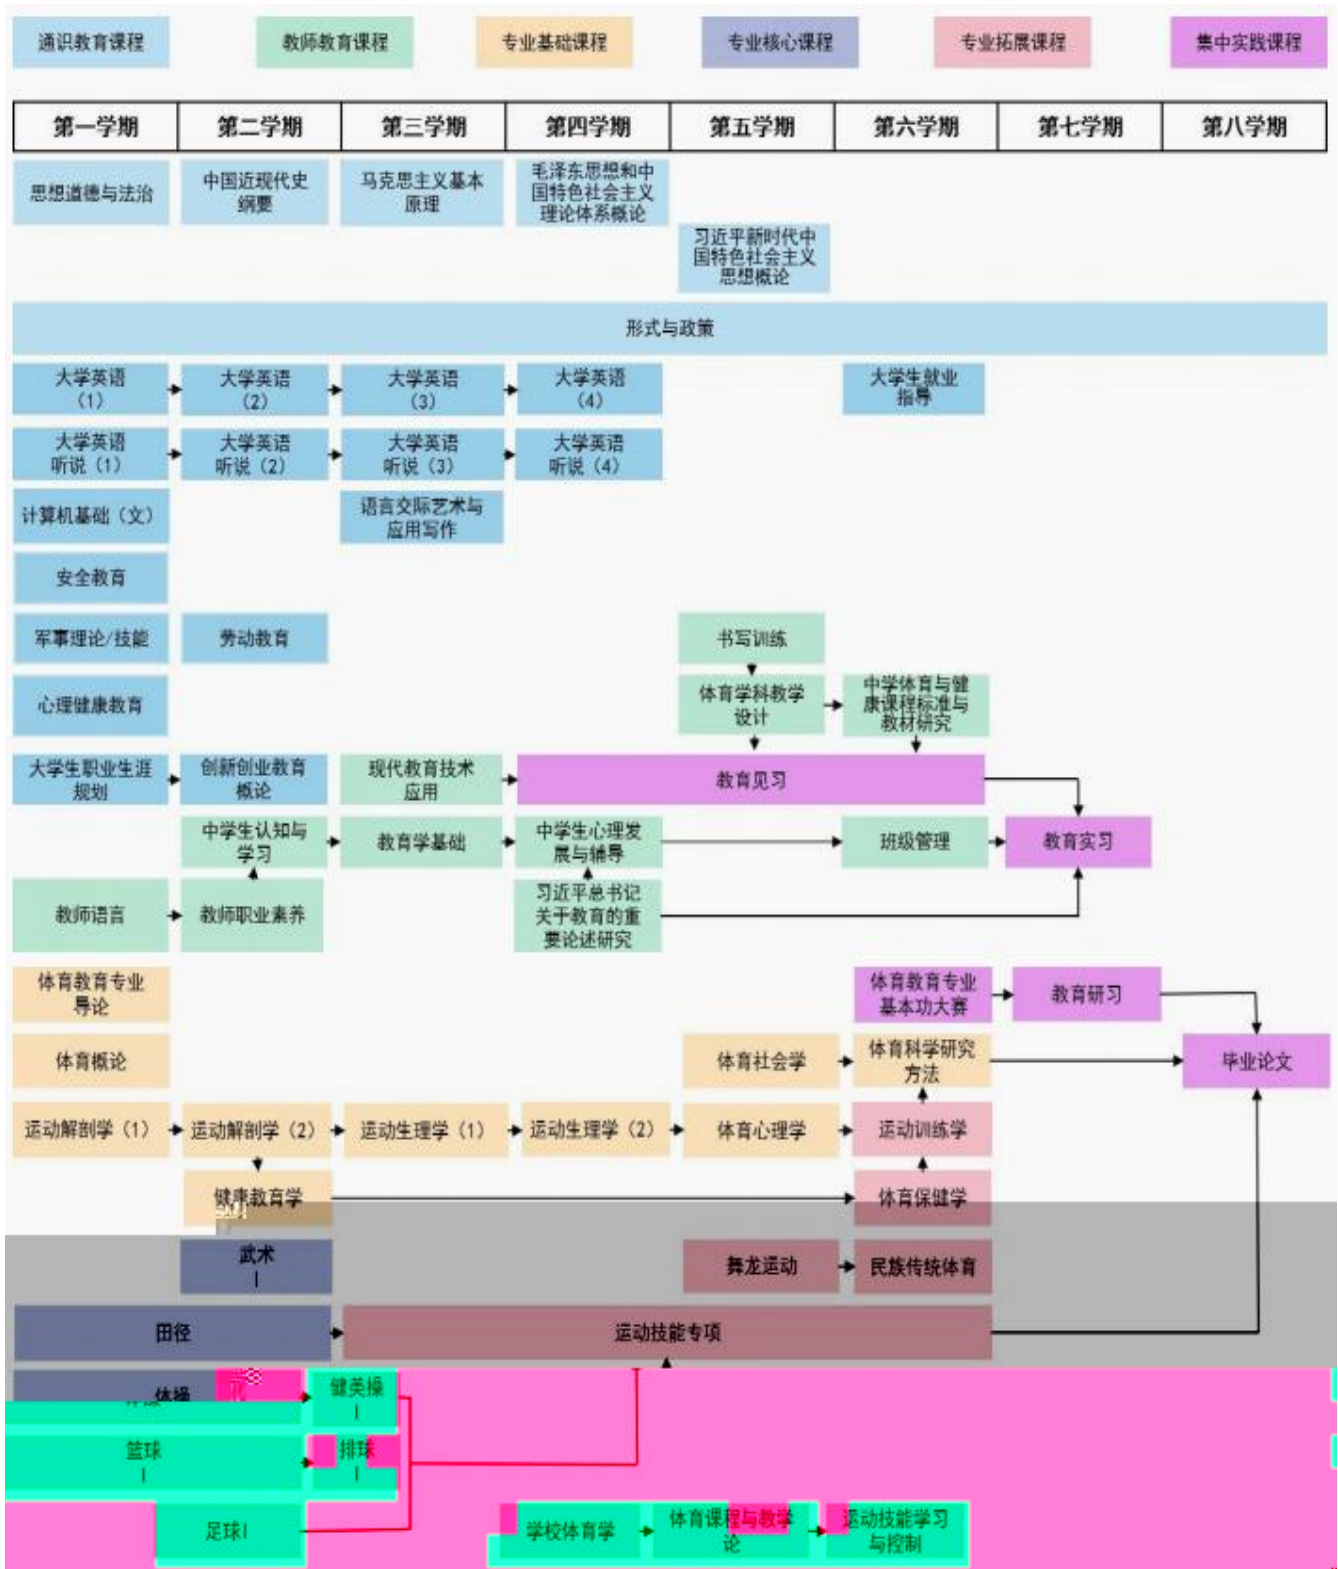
通识教育课程　教师教育课程　专业基础课程　专业核心课程　专业拓展课程　集中实践课程

| 第一学期 | 第二学期 | 第三学期 | 第四学期 | 第五学期 | 第六学期 | 第七学期 | 第八学期 |
|---|---|---|---|---|---|---|---|

思想道德与法治
中国近现代史纲要
马克思主义基本原理
毛泽东思想和中国特色社会主义理论体系概论
习近平新时代中国特色社会主义思想概论
形式与政策
大学英语（1）
大学英语（2）
大学英语（3）
大学英语（4）
大学生就业指导
大学英语听说（1）
大学英语听说（2）
大学英语听说（3）
大学英语听说（4）
计算机基础（文）
语言交际艺术与应用写作
安全教育
军事理论/技能
劳动教育
书写训练
心理健康教育
体育学科教学设计
中学体育与健康课程标准与教材研究
大学生职业生涯规划
创新创业教育概论
现代教育技术应用
教育见习
中学生认知与学习
教育学基础
中学生心理发展与辅导
班级管理
教育实习
教师语言
教师职业素养
习近平总书记关于教育的重要论述研究
体育教育专业导论
体育教育专业基本功大赛
教育研习
体育概论
体育社会学
体育科学研究方法
毕业论文
运动解剖学（1）
运动解剖学（2）
运动生理学（1）
运动生理学（2）
体育心理学
运动训练学
健康教育学
体育保健学
武术I
舞龙运动
民族传统体育
田径
运动技能专项
体操
健美操I
篮球I
排球
足球I
学校体育学
体育课程与教学论
运动技能学习与控制